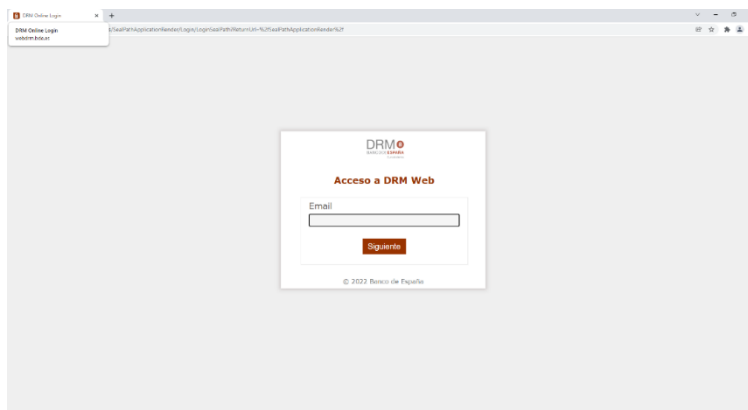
DRM Online Login ×
DRM Online Login
webdrm.bde.es
/SealPathApplicationRender/Login/LoginSealPathReturnUrl=%2FSealPathApplicationRender%2F

DRM
BANCO DE ESPAÑA
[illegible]

Acceso a DRM Web

Email

Siguiente

© 2022 Banco de España